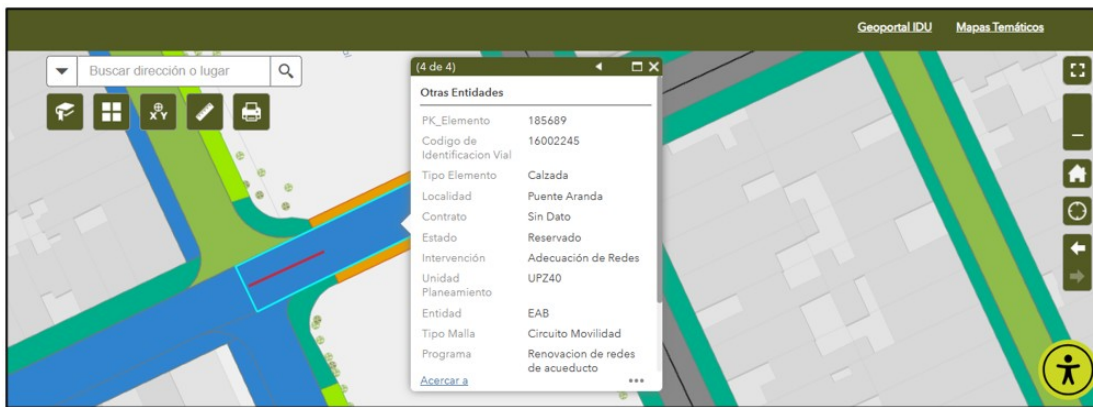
Geoportal IDU Mapas Temáticos

Buscar dirección o lugar

(4 de 4)

Otras Entidades

| | |
|---|---|
| PK_Elemento | 185689 |
| Codigo de Identificacion Vial | 16002245 |
| Tipo Elemento | Calzada |
| Localidad | Puente Aranda |
| Contrato | Sin Dato |
| Estado | Reservado |
| Intervención | Adecuación de Redes |
| Unidad Planeamiento | UPZ40 |
| Entidad | EAB |
| Tipo Malla | Circuito Movilidad |
| Programa | Renovacion de redes de acueducto |

Acercar a
•••